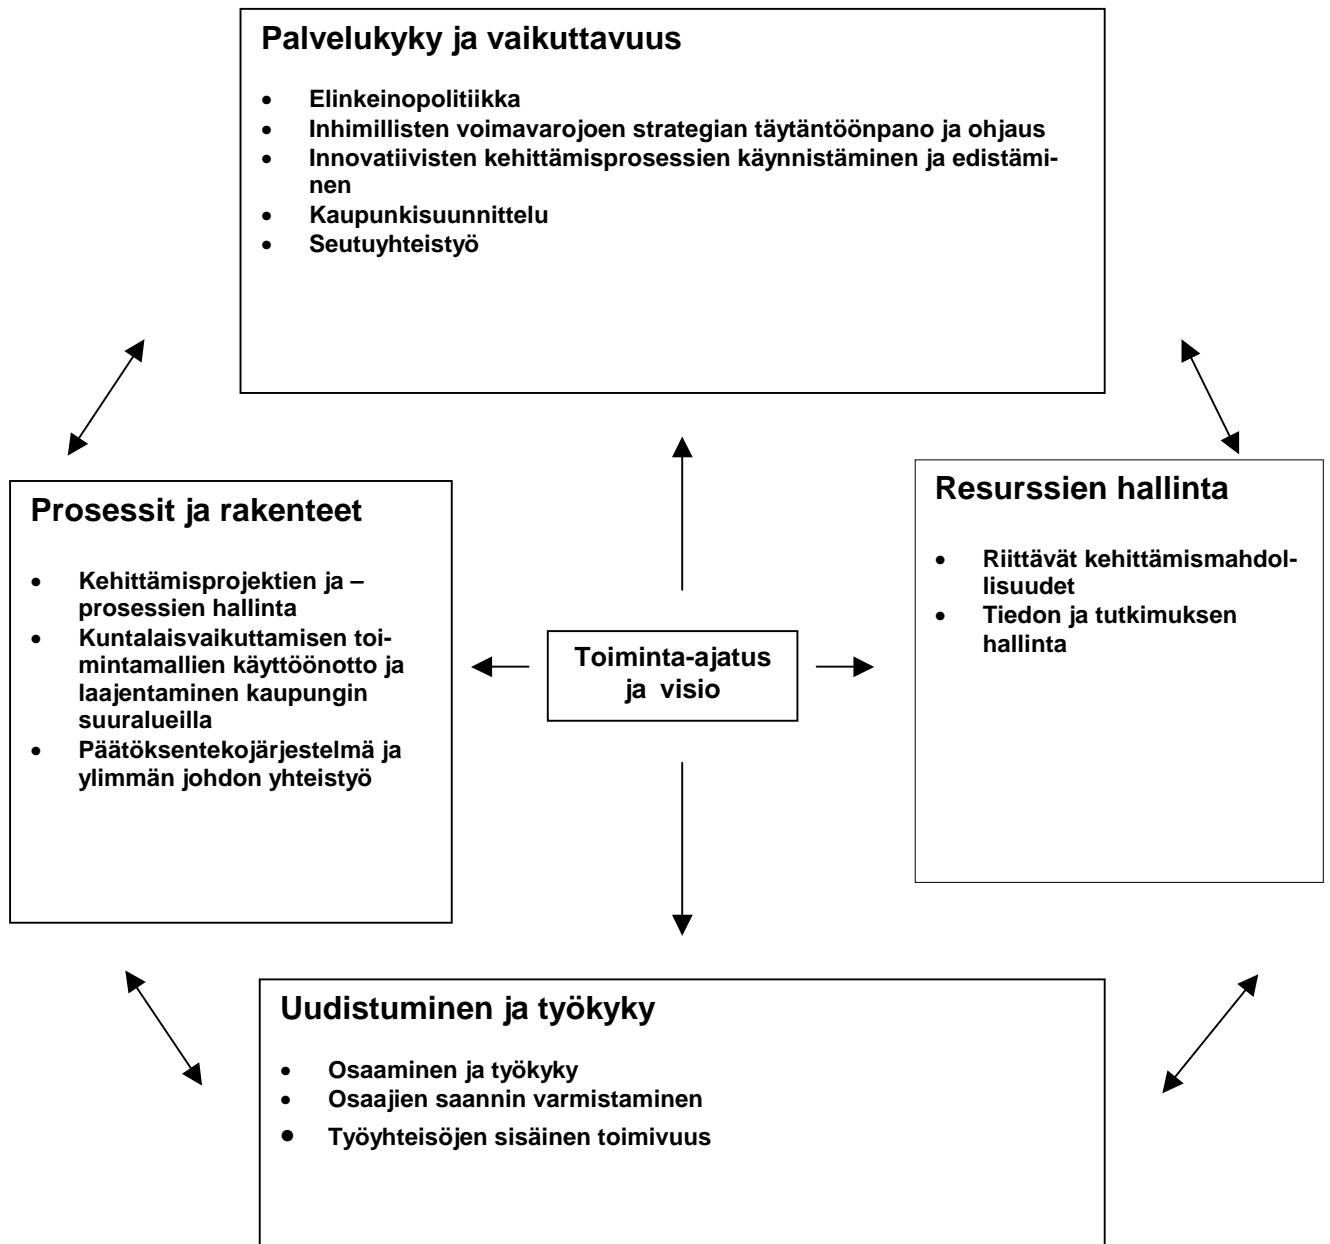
Palvelukyky ja vaikuttavuus

- Elinkeinopolitiikka
- Inhimillisten voimavarojoen strategian täytäntöönpano ja ohjaus
- Innovatiivisten kehittämisprosessien käynnistäminen ja edistäminen
- Kaupunkisuunnittelu
- Seutuyhteistyö

Prosessit ja rakenteet

- Kehittämisprojektien ja –prosessien hallinta
- Kuntalaisvaikuttamisen toimintamallien käyttöönotto ja laajentaminen kaupungin suuralueilla
- Päätöksentekojärjestelmä ja ylimmän johdon yhteistyö

Toiminta-ajatus ja visio

Resurssien hallinta

- Riittävät kehittämismahdollisuudet
- Tiedon ja tutkimuksen hallinta

Uudistuminen ja työkyky

- Osaaminen ja työkyky
- Osaajien saannin varmistaminen
- Työyhteisöjen sisäinen toimivuus